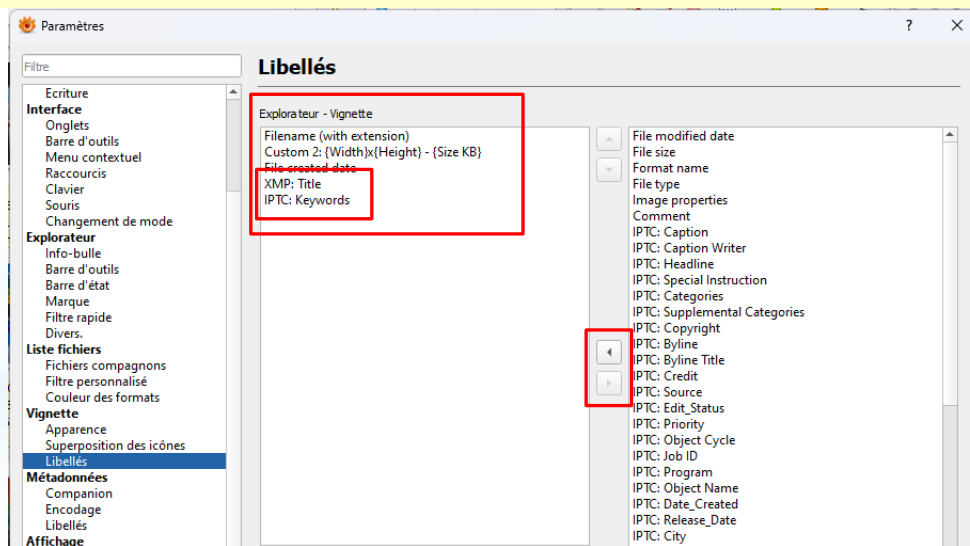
Paramètres
?
Filtre
Ecriture
Interface
Onglets
Barre d'outils
Menu contextuel
Raccourcis
Clavier
Souris
Changement de mode
Explorateur
Info-bulle
Barre d'outils
Barre d'état
Marque
Filtre rapide
Divers.
Liste fichiers
Fichiers compagnons
Filtre personnalisé
Couleur des formats
Vignette
Apparence
Superposition des icônes
Libellés
Métadonnées
Companion
Encodage
Libellés
Affichage

Libellés

Explorateur - Vignette

Filename (with extension)
Custom 2: {Width}x{Height} - {Size KB}
File created date
XMP: Title
IPTC: Keywords

File modified date
File size
Format name
File type
Image properties
Comment
IPTC: Caption
IPTC: Caption Writer
IPTC: Headline
IPTC: Special Instruction
IPTC: Categories
IPTC: Supplemental Categories
IPTC: Copyright
IPTC: Byline
IPTC: Byline Title
IPTC: Credit
IPTC: Source
IPTC: Edit_Status
IPTC: Priority
IPTC: Object Cycle
IPTC: Job ID
IPTC: Program
IPTC: Object Name
IPTC: Date_Created
IPTC: Release_Date
IPTC: City